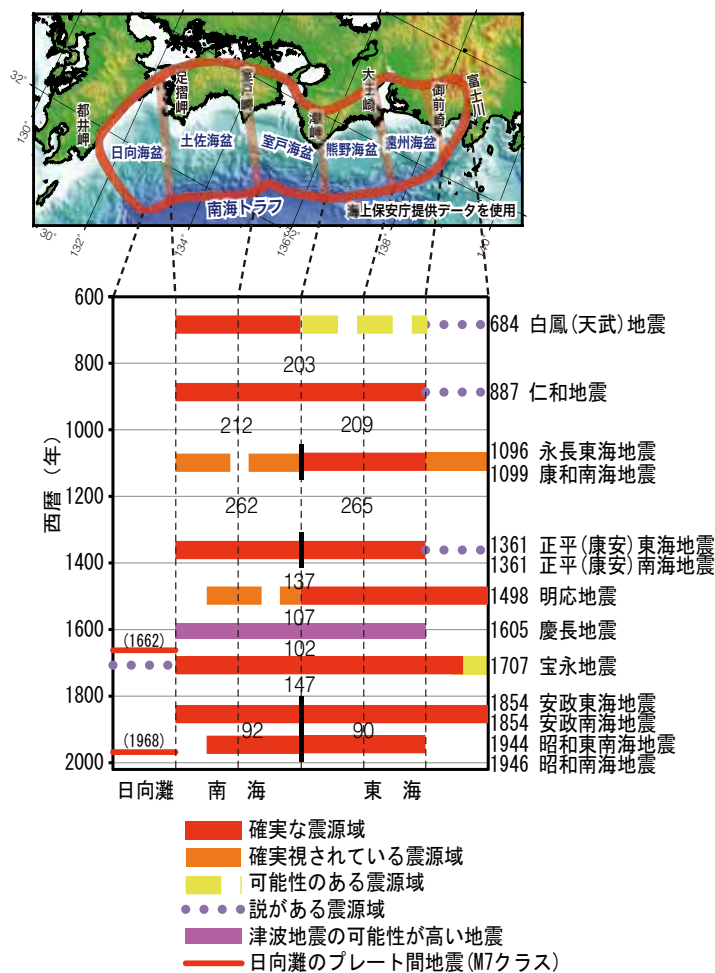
32° 130° 都井岬 足摺岬 室戸岬 潮岬 大王崎 御前崎 富士川 日向海盆 土佐海盆 室戸海盆 熊野海盆 遠州海盆 南海トラフ 海上保安庁提供データを使用 30° 132° 134° 136° 138° 140°

西暦（年）

600
800
1000
1200
1400
1600
1800
2000

203
212
209
262
265
137
107
(1662)
102
147
(1968)
92
90

684 白鳳（天武）地震
887 仁和地震
1096 永長東海地震
1099 康和南海地震
1361 正平（康安）東海地震
1361 正平（康安）南海地震
1498 明応地震
1605 慶長地震
1707 宝永地震
1854 安政東海地震
1854 安政南海地震
1944 昭和東南海地震
1946 昭和南海地震

日向灘 南 海 東 海

確実な震源域
確実視されている震源域
可能性のある震源域
説がある震源域
津波地震の可能性が高い地震
日向灘のプレート間地震（M7クラス）